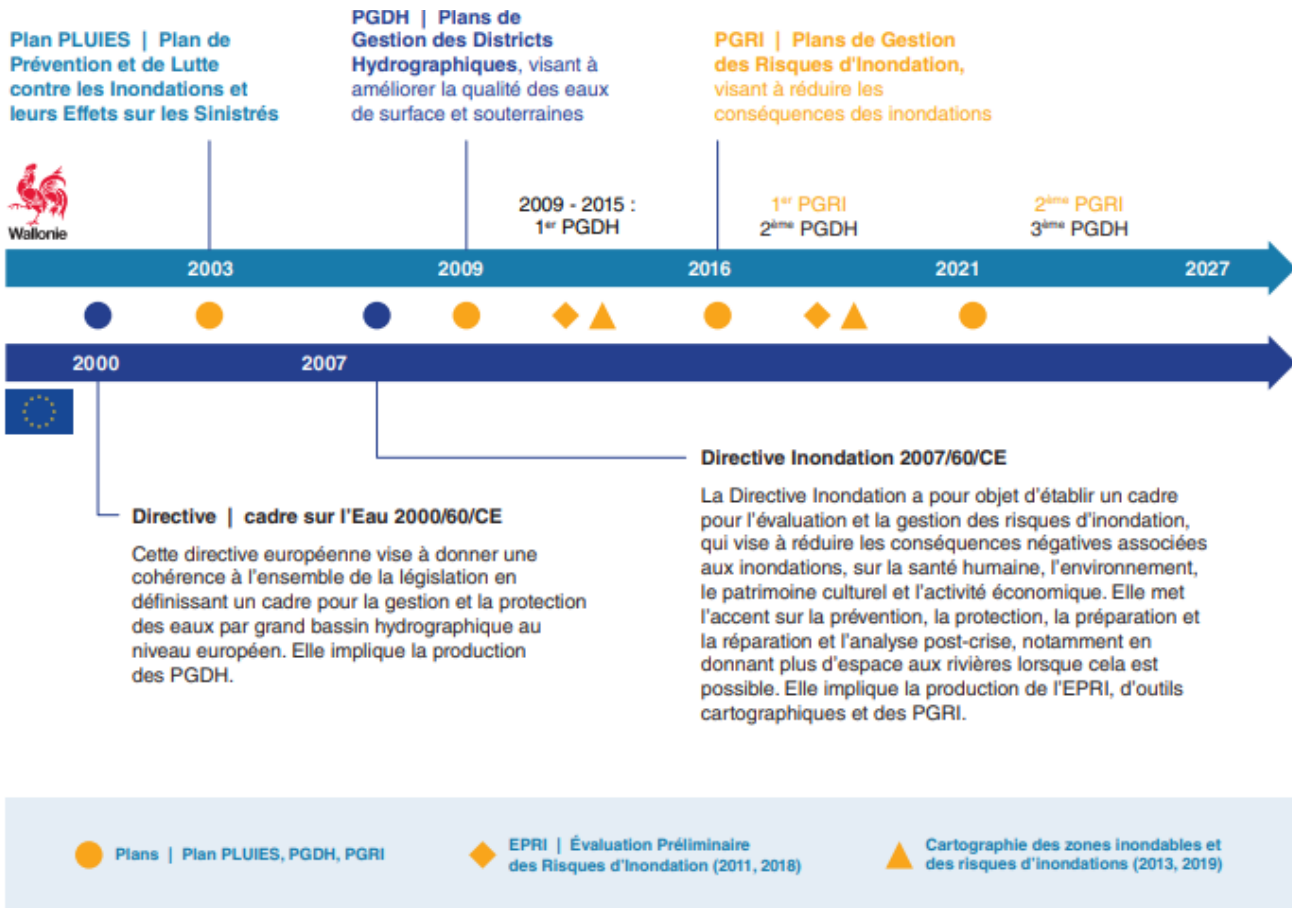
Plan PLUIES | Plan de Prévention et de Lutte contre les Inondations et leurs Effets sur les Sinistrés

PGDH | Plans de Gestion des Districts Hydrographiques, visant à améliorer la qualité des eaux de surface et souterraines

PGRI | Plans de Gestion des Risques d'Inondation, visant à réduire les conséquences des inondations

Wallonie

2009 - 2015 : 1$^{er}$ PGDH

1$^{er}$ PGRI
2$^{ème}$ PGDH

2$^{ème}$ PGRI
3$^{ème}$ PGDH

2003

2009

2016

2021

2027

2000

2007

Directive Inondation 2007/60/CE

La Directive Inondation a pour objet d'établir un cadre pour l'évaluation et la gestion des risques d'inondation, qui vise à réduire les conséquences négatives associées aux inondations, sur la santé humaine, l'environnement, le patrimoine culturel et l'activité économique. Elle met l'accent sur la prévention, la protection, la préparation et la réparation et l'analyse post-crise, notamment en donnant plus d'espace aux rivières lorsque cela est possible. Elle implique la production de l'EPRI, d'outils cartographiques et des PGRI.

Directive | cadre sur l'Eau 2000/60/CE

Cette directive européenne vise à donner une cohérence à l'ensemble de la législation en définissant un cadre pour la gestion et la protection des eaux par grand bassin hydrographique au niveau européen. Elle implique la production des PGDH.

Plans | Plan PLUIES, PGDH, PGRI

EPRI | Évaluation Préliminaire des Risques d'Inondation (2011, 2018)

Cartographie des zones inondables et des risques d'inondations (2013, 2019)